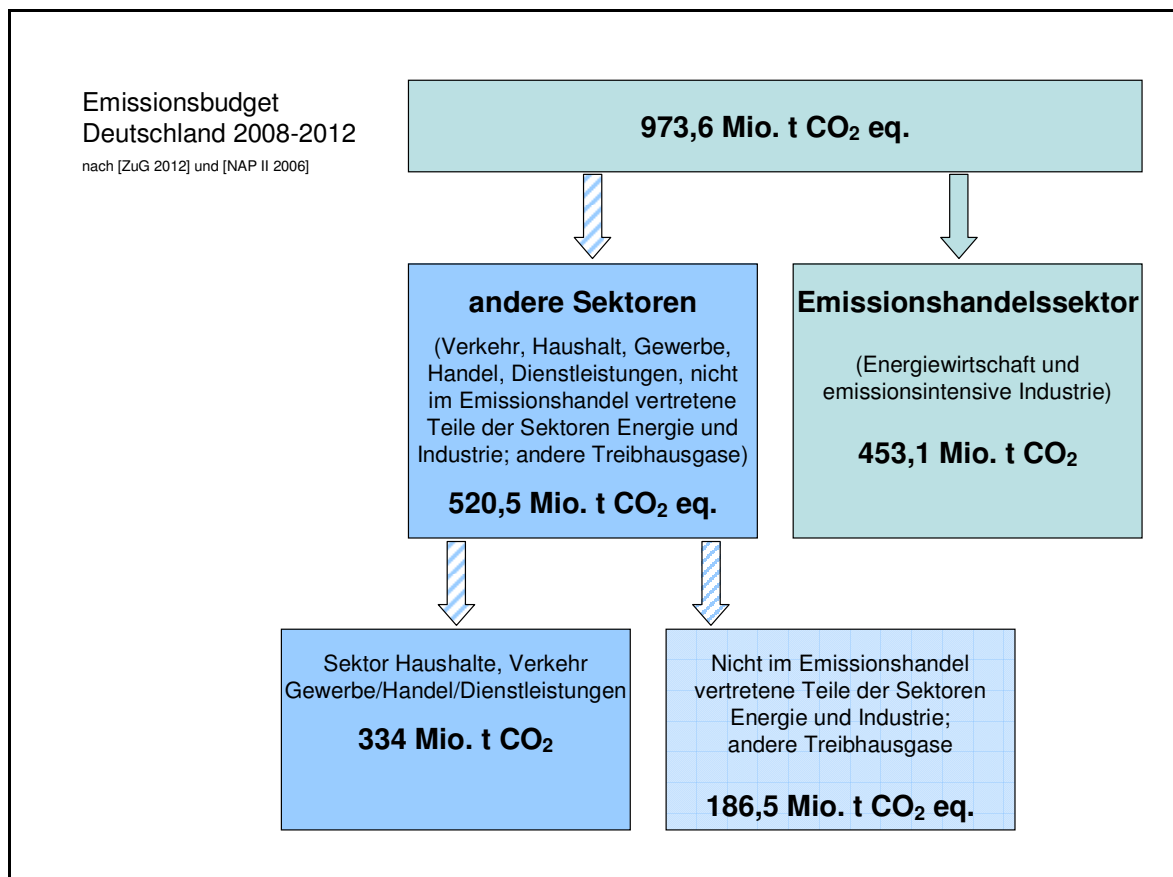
Emissionsbudget Deutschland 2008-2012
nach [ZuG 2012] und [NAP II 2006]

973,6 Mio. t $CO_2$ eq.

andere Sektoren

(Verkehr, Haushalt, Gewerbe, Handel, Dienstleistungen, nicht im Emissionshandel vertretene Teile der Sektoren Energie und Industrie; andere Treibhausgase)

520,5 Mio. t $CO_2$ eq.

Emissionshandelssektor

(Energiewirtschaft und emissionsintensive Industrie)

453,1 Mio. t $CO_2$

Sektor Haushalte, Verkehr Gewerbe/Handel/Dienstleistungen

334 Mio. t $CO_2$

Nicht im Emissionshandel vertretene Teile der Sektoren Energie und Industrie; andere Treibhausgase

186,5 Mio. t $CO_2$ eq.